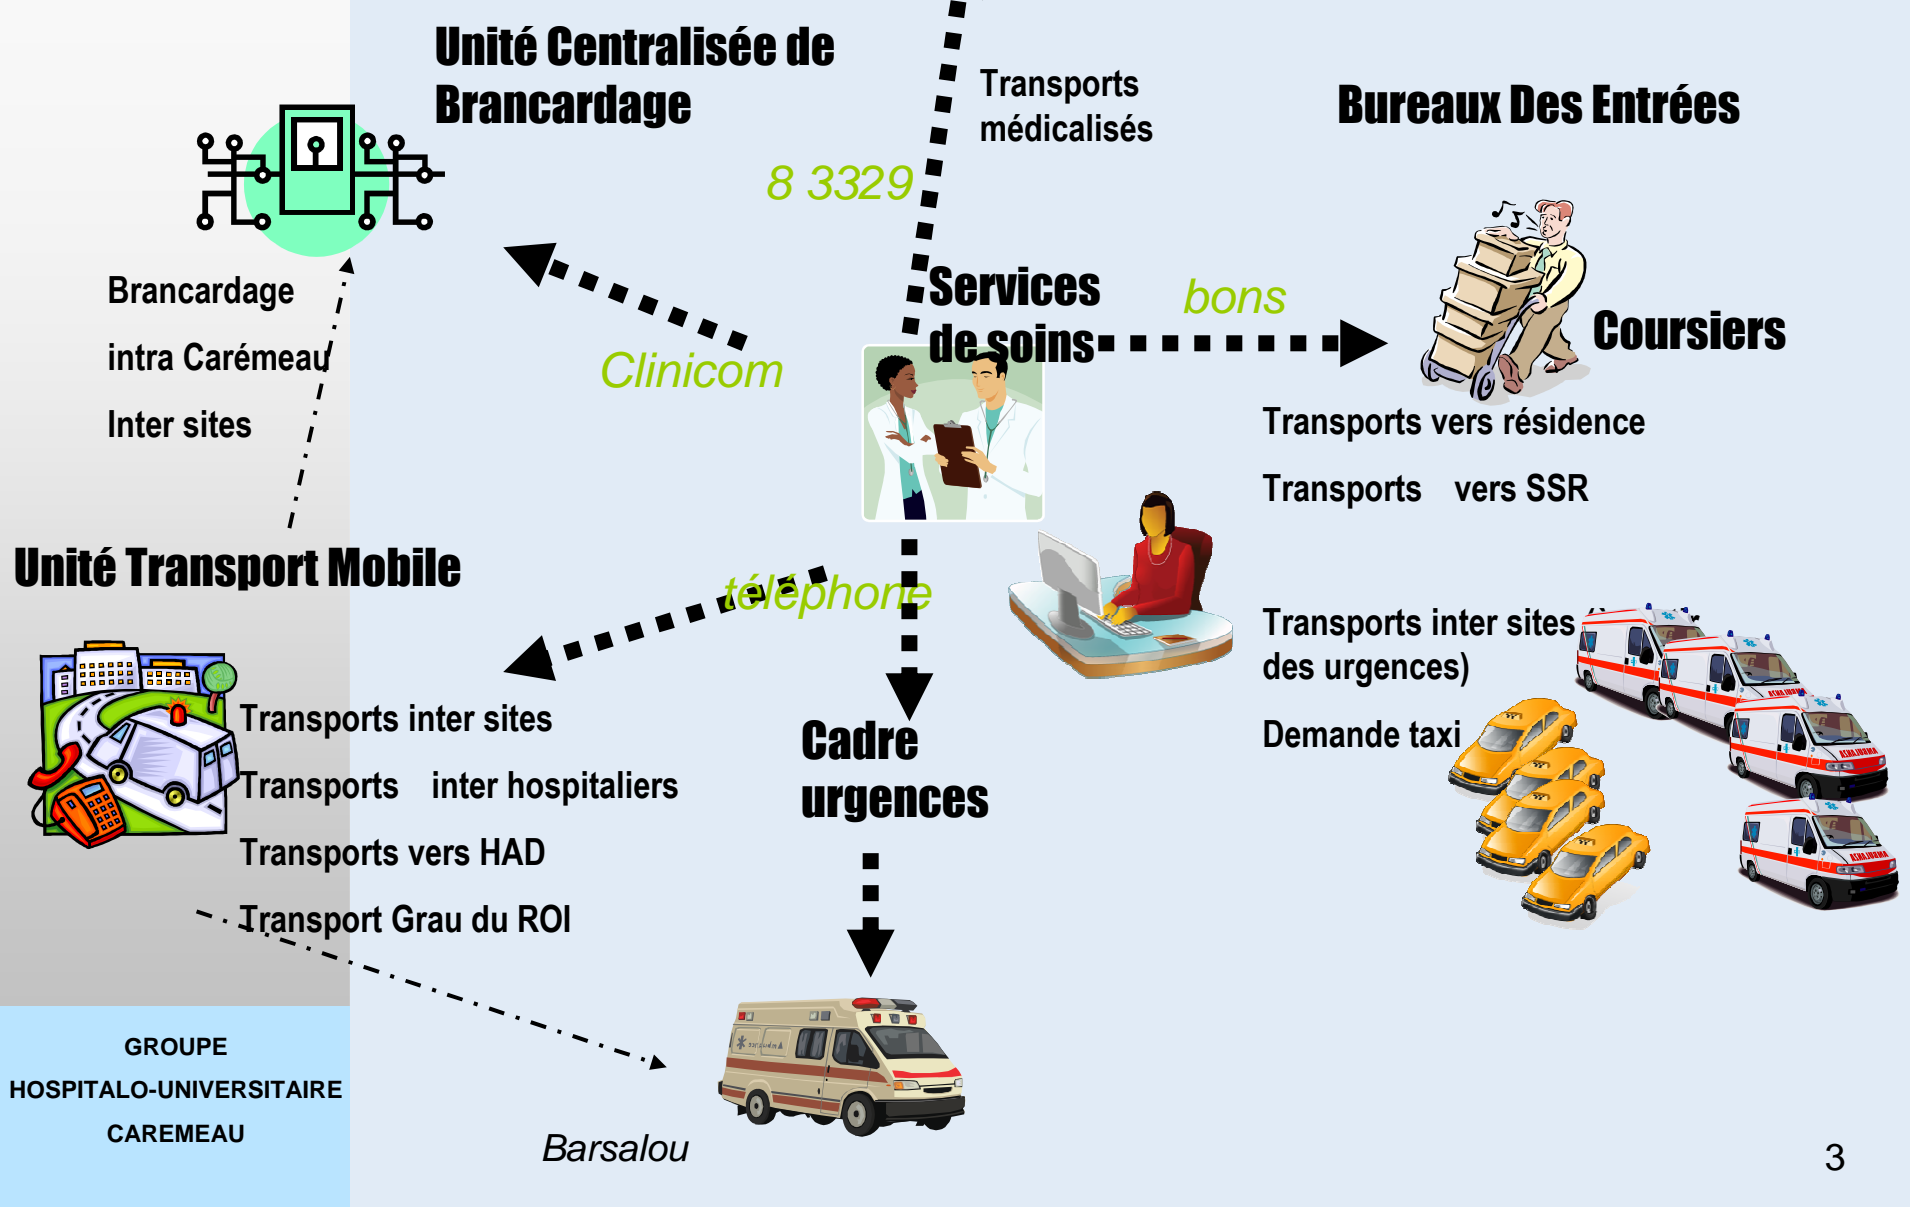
Unité Centralisée de Brancardage

Transports médicalisés

Bureaux Des Entrées

8 3329

Brancardage

intra Carémeau

Inter sites

Services de soins

bons

Coursiers

Clinicom

Transports vers résidence

Transports vers SSR

Unité Transport Mobile

téléphone

Transports inter sites des urgences)

Demande taxi

Transports inter sites

Transports inter hospitaliers

Transports vers HAD

Transport Grau du ROI

Cadre urgences

GROUPE HOSPITALO-UNIVERSITAIRE CAREMEAU

Barsalou

3